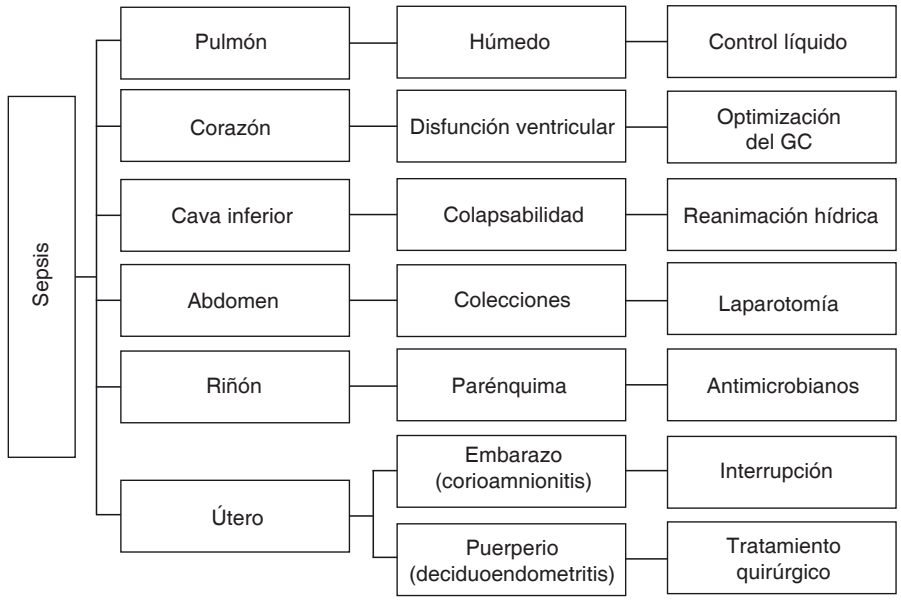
Sepsis

Pulmón
Húmedo
Control líquido

Corazón
Disfunción ventricular
Optimización del GC

Cava inferior
Colapsabilidad
Reanimación hídrica

Abdomen
Colecciones
Laparotomía

Riñón
Parénquima
Antimicrobianos

Útero
Embarazo (corioamnionitis)
Interrupción
Puerperio (deciduoendometritis)
Tratamiento quirúrgico